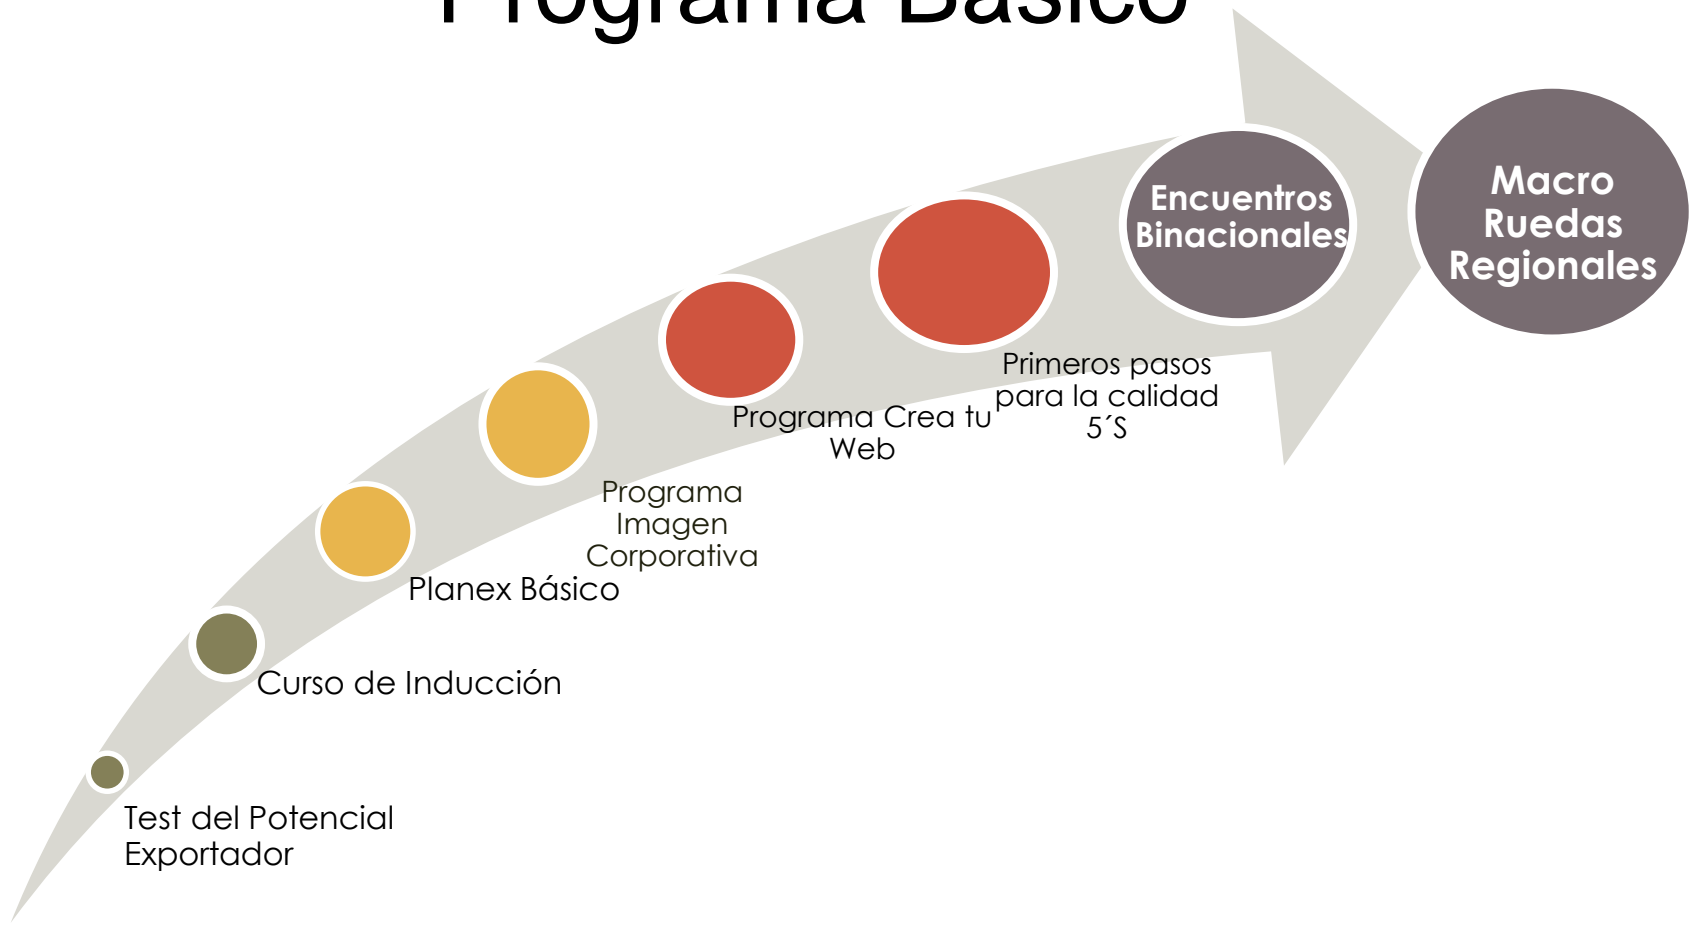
Programa Básico

Test del Potencial Exportador

Curso de Inducción

Planex Básico

Programa Imagen Corporativa

Programa Crea tu Web

Primeros pasos para la calidad 5´S

Encuentros Binacionales

Macro Ruedas Regionales